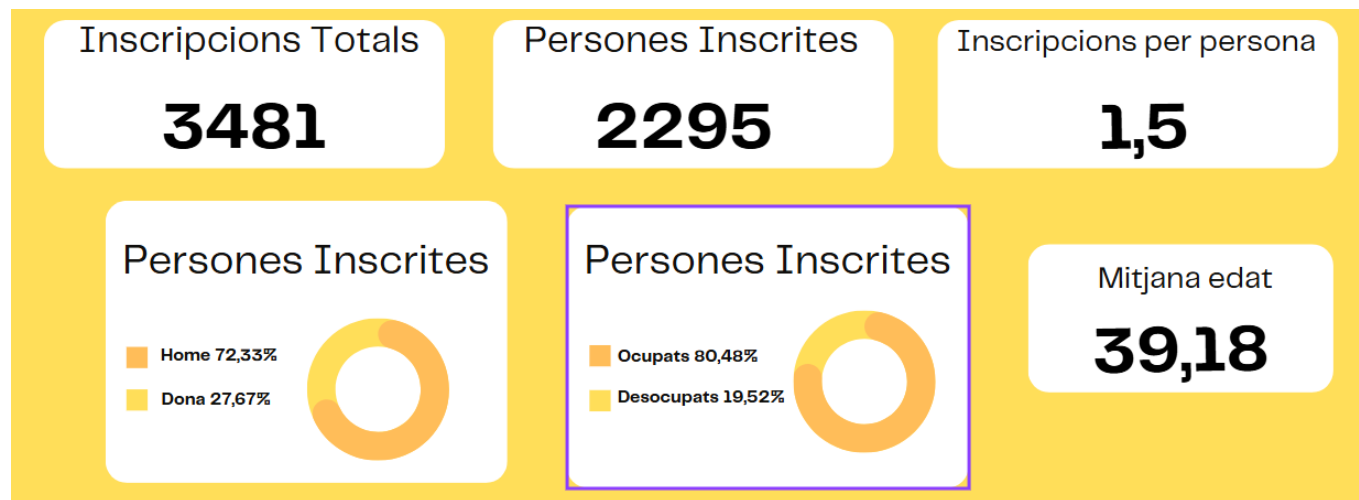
Inscripcions Totals

3481

Persones Inscrites

2295

Inscripcions per persona

1,5

Persones Inscrites

Home 72,33%

Dona 27,67%

Persones Inscrites

Ocupats 80,48%

Desocupats 19,52%

Mitjana edat

39,18